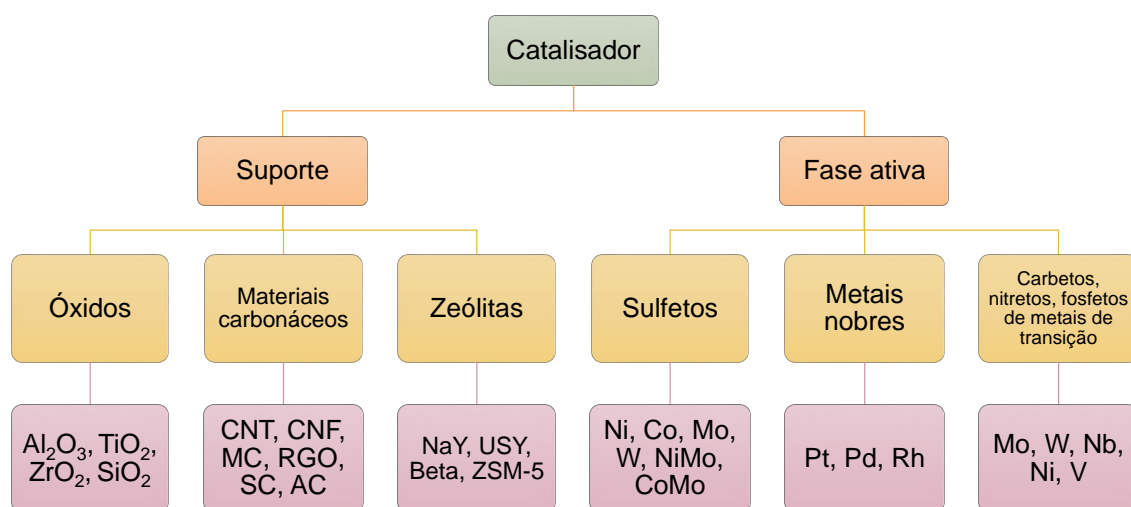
Catalisador

Suporte

Fase ativa

Óxidos

Materiais carbonáceos

Zeólitas

Sulfetos

Metais nobres

Carbetos, nitretos, fosfetos de metais de transição

$Al_2O_3$, $TiO_2$, $ZrO_2$, $SiO_2$

CNT, CNF, MC, RGO, SC, AC

NaY, USY, Beta, ZSM-5

Ni, Co, Mo, W, NiMo, CoMo

Pt, Pd, Rh

Mo, W, Nb, Ni, V